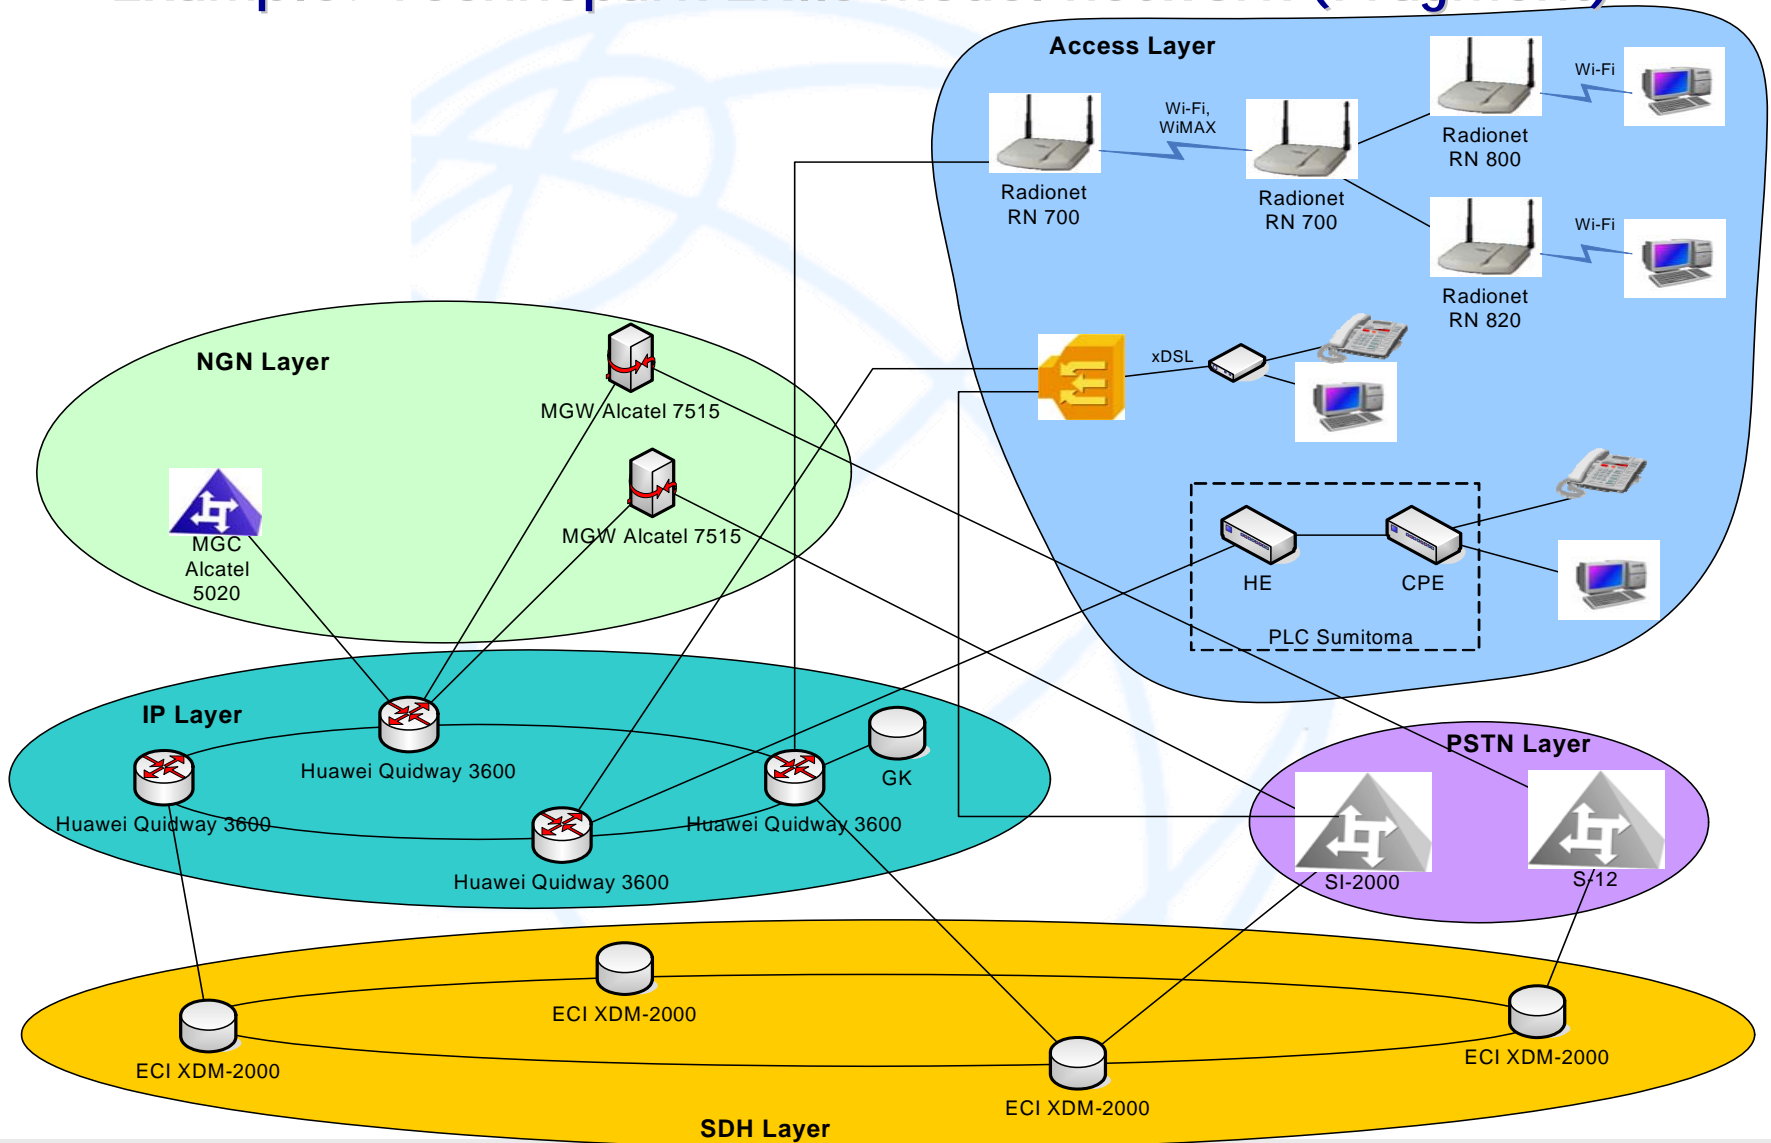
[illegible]

Access Layer

Wi-Fi, WiMAX

Wi-Fi

Radionet RN 700

Radionet RN 700

Radionet RN 800

Wi-Fi

Radionet RN 820

xDSL

NGN Layer

MGW Alcatel 7515

MGW Alcatel 7515

MGC Alcatel 5020

HE

CPE

PLC Sumitoma

IP Layer

Huawei Quidway 3600

Huawei Quidway 3600

GK

Huawei Quidway 3600

Huawei Quidway 3600

PSTN Layer

SI-2000

S/12

ECI XDM-2000

ECI XDM-2000

ECI XDM-2000

ECI XDM-2000

SDH Layer